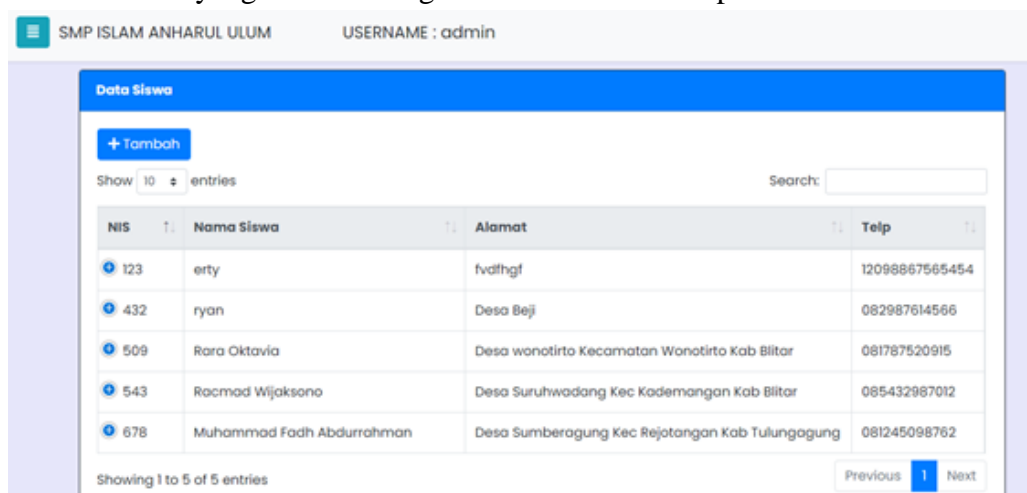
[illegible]

SMP ISLAM ANHARUL ULUM USERNAME : admin

Data Siswa

+ Tambah

Show 10 entries

Search:

| NIS | Nama Siswa | Alamat | Telp |
|---|---|---|---|
| 123 | erty | fvdfhgf | 12098867565454 |
| 432 | ryan | Desa Beji | 082987614566 |
| 509 | Rara Oktavia | Desa wonotirto Kecamatan Wonotirto Kab Blitar | 081787520915 |
| 543 | Racmad Wijaksono | Desa Suruhwadang Kec Kademangan Kab Blitar | 085432987012 |
| 678 | Muhammad Fadh Abdurrahman | Desa Sumberagung Kec Rejotangan Kab Tulungagung | 081245098762 |

Showing 1 to 5 of 5 entries

Previous 1 Next